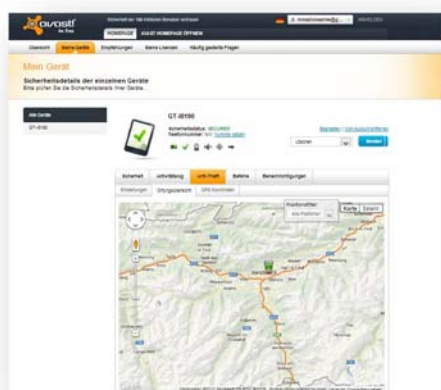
avast! for free

Sicherheit der Nr. Antivirus-Software weltweit

HOMEPAGE JOUW HOMEPAGE ÖFFNEN

Übersicht Meine Geräte Empfehlungen Meine Lizenzen Häufig gestellte Fragen

Mein Gerät

Sicherheitsdetails der einzelnen Geräte
Bitte prüfen Sie die Sicherheitsdetails Ihrer Geräte.

Alle Geräte
GT-i9100

GT-i9100

Sicherheitsstatus: SECURED
Telefonnummer:

Bearbeiten | Gerät löschen

Löschen

Senden

Sicherheit Anti-Diebstahl Anti-Theft Befehle Benachrichtigungen

Einstellungen Ortungsdienst GPS-Koordinaten

Karte Satellit

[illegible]